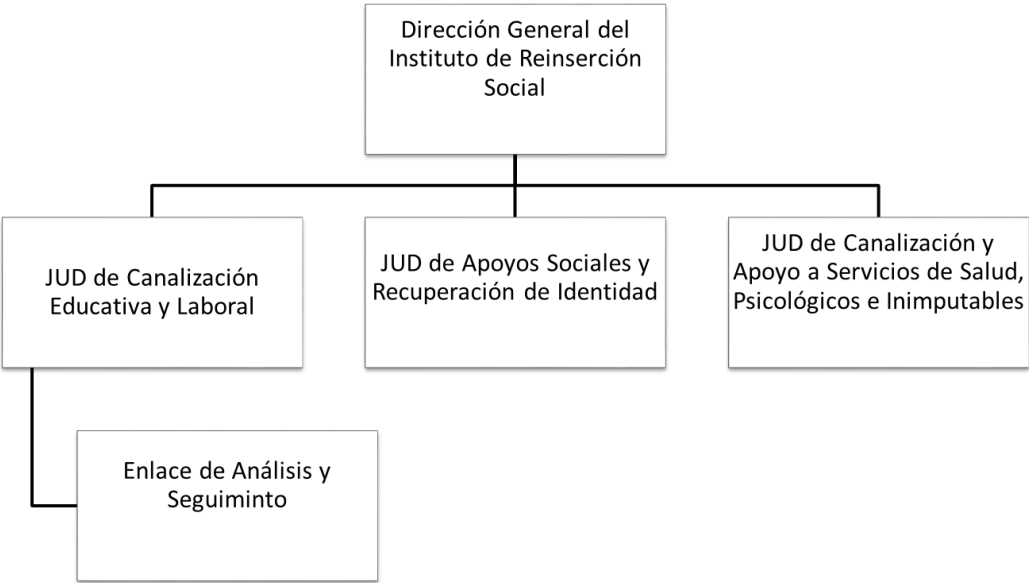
Dirección General del Instituto de Reinserción Social

JUD de Canalización Educativa y Laboral

JUD de Apoyos Sociales y Recuperación de Identidad

JUD de Canalización y Apoyo a Servicios de Salud, Psicológicos e Inimputables

Enlace de Análisis y Seguiminto